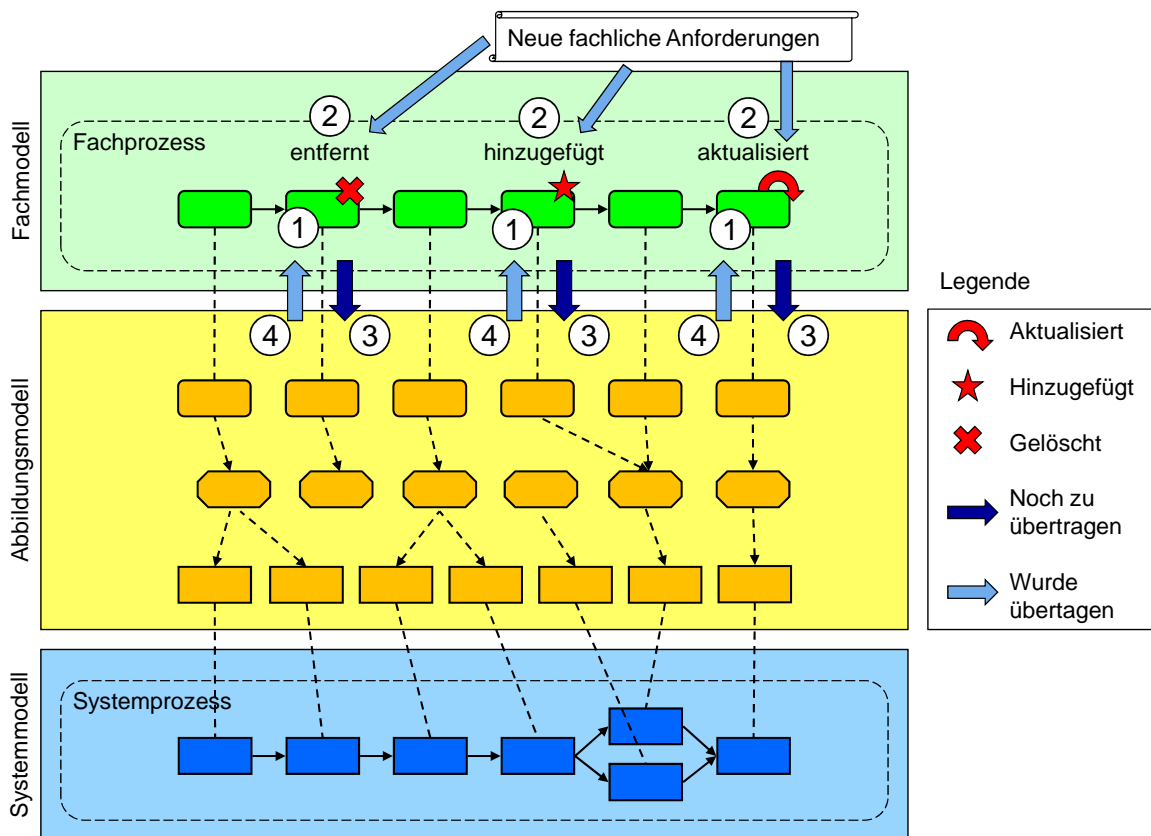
Neue fachliche Anforderungen

Fachmodell

Fachprozess

2 entfernt

2 hinzugefügt

2 aktualisiert

1 1 1

4 3 4 3 4 3

Abbildungsmodell

Systemmodell

Systemprozess

Legende

Aktualisiert

Hinzugefügt

Gelöscht

Noch zu übertragen

Wurde übertagen